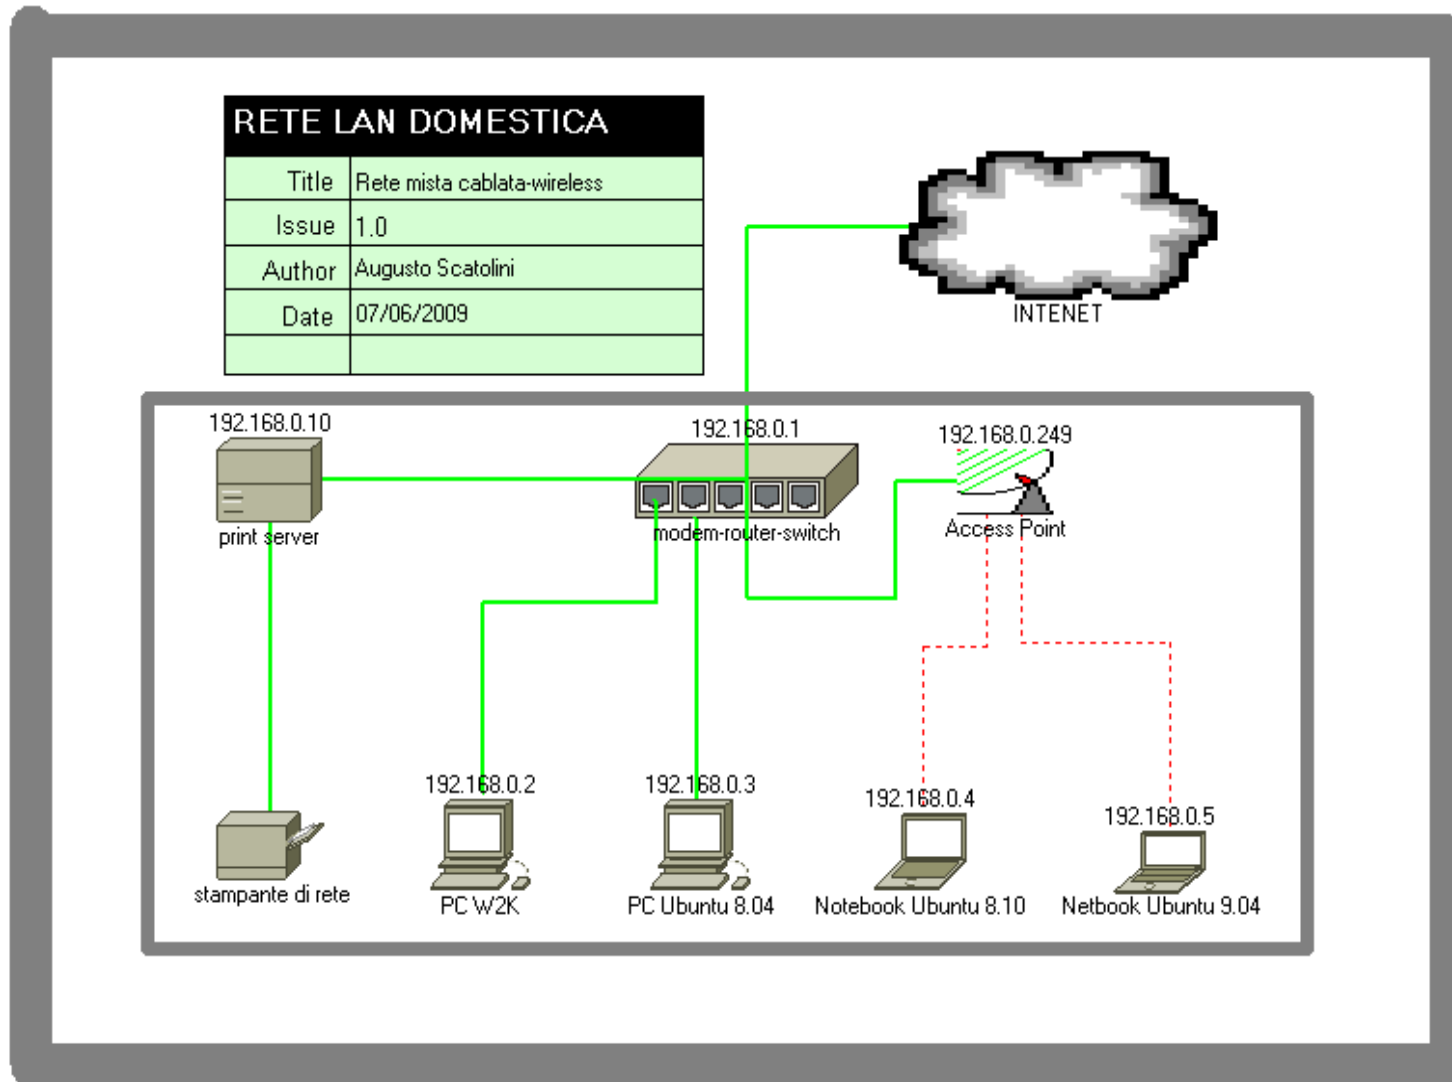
RETE LAN DOMESTICA

| Title | Rete mista cablata-wireless |
|---|---|
| Issue | 1.0 |
| Author | Augusto Scatolini |
| Date | 07/06/2009 |
| | |

INTENET

192.168.0.10
print server

192.168.0.1
modem-router-switch

192.168.0.249
Access Point

192.168.0.2
PC W2K

192.168.0.3
PC Ubuntu 8.04

192.168.0.4
Notebook Ubuntu 8.10

192.168.0.5
Netbook Ubuntu 9.04

stampante di rete